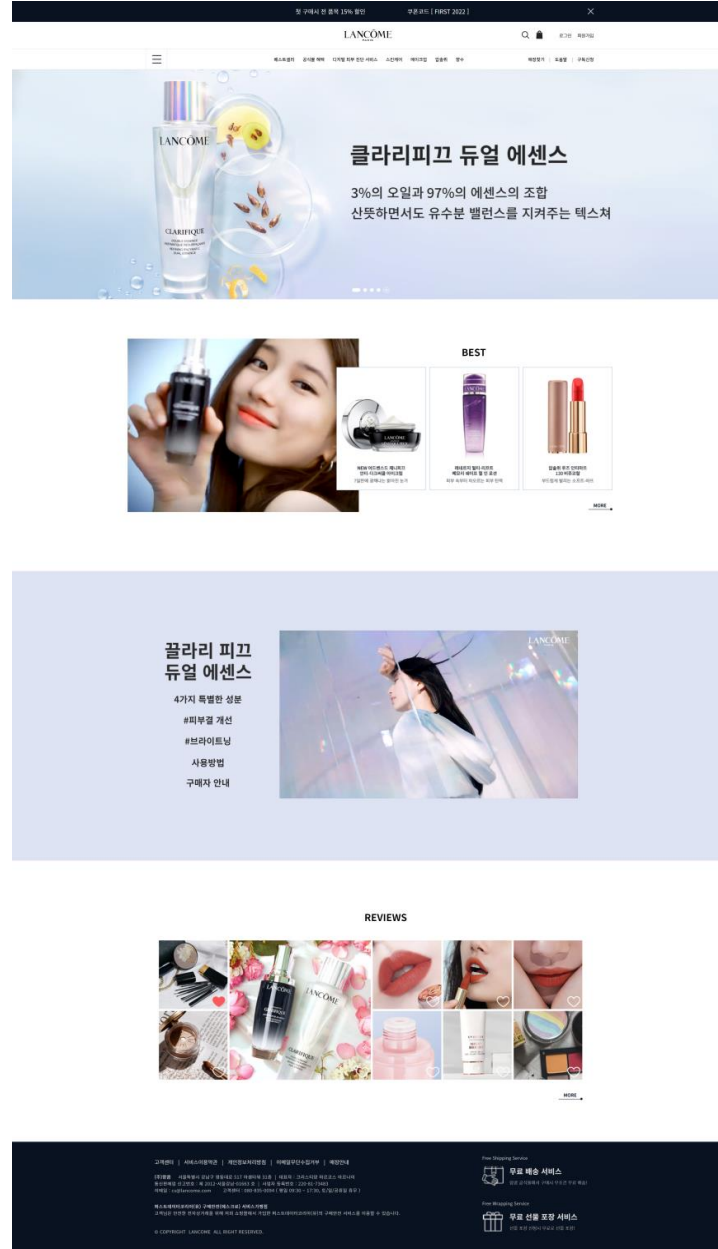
첫 구매시 전 품목 15% 할인 쿠폰코드 [ FIRST 2022 ]

LANCÔME

로그인 회원가입

베스트셀러 공식몰 혜택 디지털 피부 진단 서비스 스킨케어 메이크업 얼굴화 향수

매장찾기 뷰티팁 구독신청

LANCÔME
CLARIFIQUE

클라리피끄 듀얼 에센스

3%의 오일과 97%의 에센스의 조합
산뜻하면서도 유수분 밸런스를 지켜주는 텍스쳐

BEST

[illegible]

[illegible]

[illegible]

MORE

끌라리 피끄
듀얼 에센스

4가지 특별한 성분

#피부결 개선

#브라이트닝

사용방법

구매자 안내

LANCÔME

REVIEWS

MORE

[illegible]

Free Shipping Service
무료 배송 서비스
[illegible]

Free Wrapping Service
무료 선물 포장 서비스
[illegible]

© COPYRIGHT LANCÔME. ALL RIGHT RESERVED.